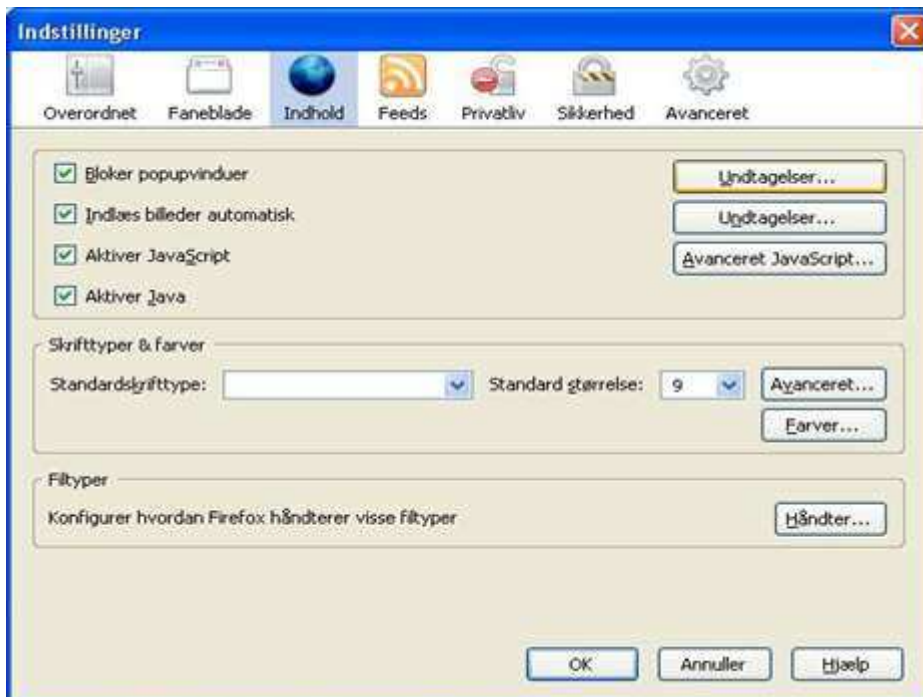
Indstillinger

Overordnet Faneblade Indhold Feeds Privatliv Sikkerhed Avanceret

Bloker popupvinduer
Undtagelser...

Indlæs billeder automatisk
Undtagelser...

Aktiver JavaScript
Avanceret JavaScript...

Aktiver Java

Skrifttyper & farver

Standardskrifttype:
Standard størrelse: 9
Avanceret...
Farver...

Filtyper

Konfigurer hvordan Firefox håndterer visse filtyper
Håndter...

OK Annuller Hjælp